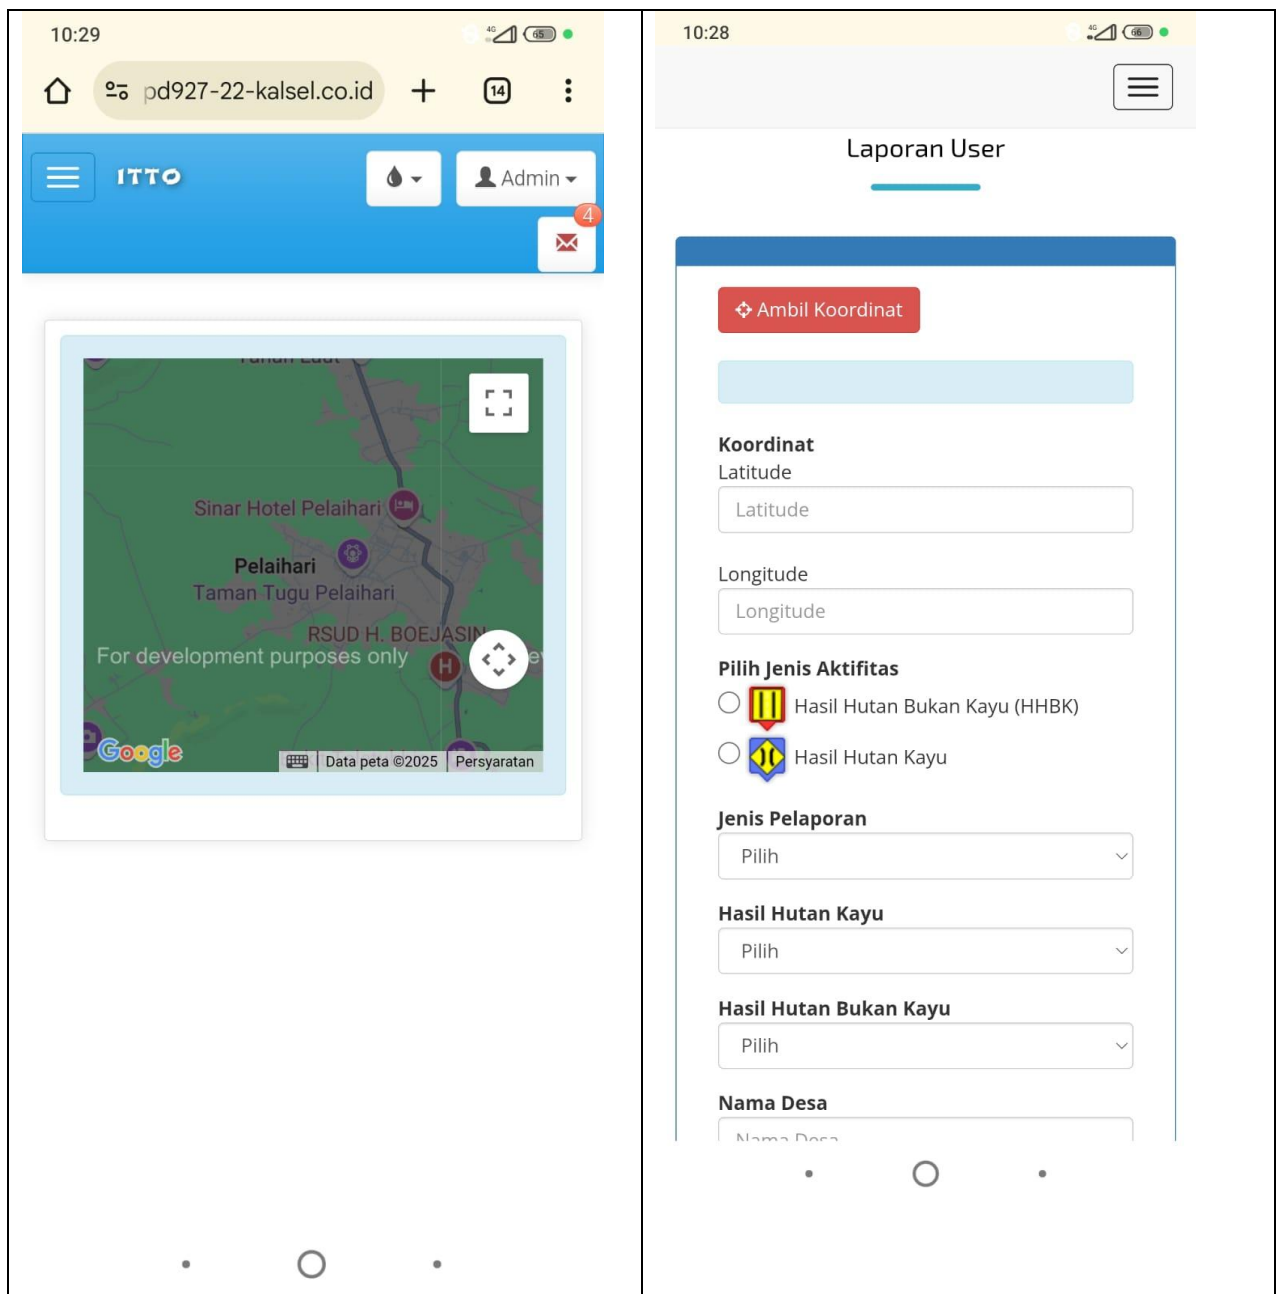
10:29

pd927-22-kalsel.co.id

14

ITTO

Admin

4

Sinar Hotel Pelaihari

Pelaihari

Taman Tugu Pelaihari

RSUD H. BOEJASIN

For development purposes only

Google

Data peta ©2025 | Persyaratan

10:28

Laporan User

Ambil Koordinat

Koordinat

Latitude

Latitude

Longitude

Longitude

Pilih Jenis Aktifitas

Hasil Hutan Bukan Kayu (HHBK)

Hasil Hutan Kayu

Jenis Pelaporan

Pilih

Hasil Hutan Kayu

Pilih

Hasil Hutan Bukan Kayu

Pilih

Nama Desa

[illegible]